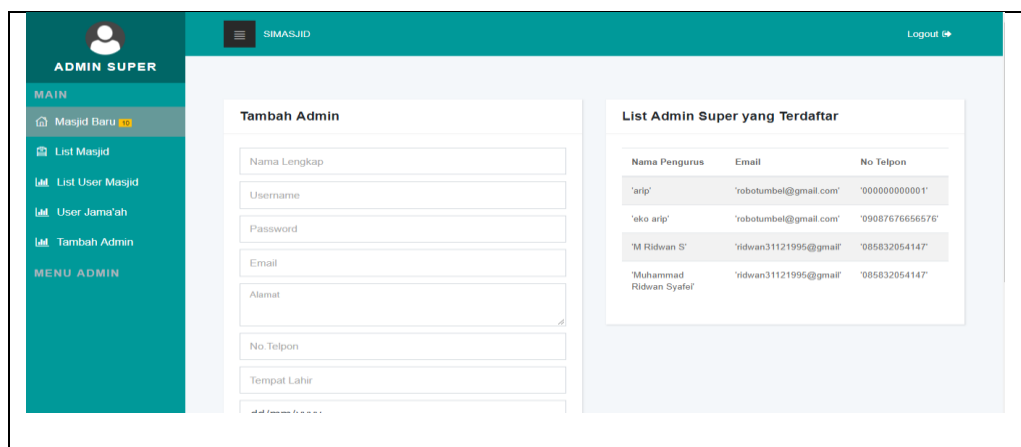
ADMIN SUPER

SIMASJID

Logout

MAIN

Masjid Baru 10

List Masjid

List User Masjid

User Jama'ah

Tambah Admin

MENU ADMIN

Tambah Admin

Nama Lengkap

Username

Password

Email

Alamat

No.Telpon

Tempat Lahir

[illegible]

List Admin Super yang Terdaftar

| Nama Pengurus | Email | No Telpon |
|---|---|---|
| 'arip' | 'robotumbel@gmail.com' | '000000000001' |
| 'eko arip' | 'robotumbel@gmail.com' | '09087676656576' |
| 'M Ridwan S' | 'ridwan31121995@gmail' | '085832054147' |
| 'Muhammad Ridwan Syafei' | 'ridwan31121995@gmail' | '085832054147' |